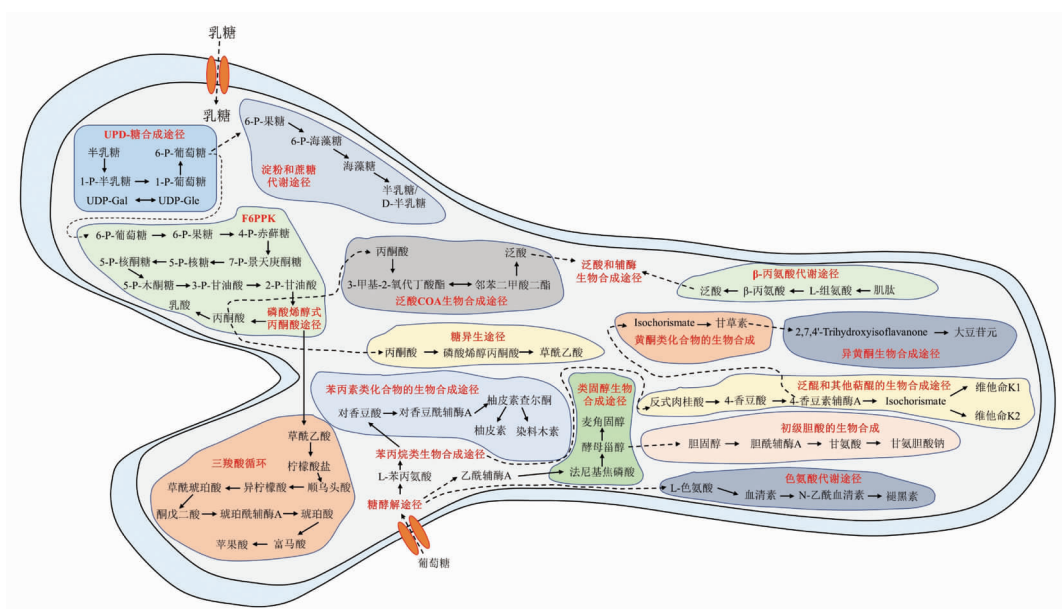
乳糖

乳糖

UPD-糖合成途径
半乳糖
6-P-葡萄糖
1-P-半乳糖
1-P-葡萄糖
UDP-Gal
UDP-Glc

6-P-果糖
6-P-海藻糖
海藻糖
半乳糖/D-半乳糖
淀粉和蔗糖代谢途径

F6PPK
6-P-葡萄糖
6-P-果糖
4-P-赤藓糖
5-P-核酮糖
5-P-核糖
7-P-景天庚酮糖
5-P-木酮糖
3-P-甘油醛
2-P-甘油酸
乳酸
丙酮酸
磷酸烯醇式丙酮酸途径

丙酮酸
泛酸
3-甲基-2-氧代丁酸酯
邻苯二甲酸二酯
泛酸COA生物合成途径

泛酸和辅酶生物合成途径

β-丙氨酸代谢途径
泛酸
β-丙氨酸
L-组氨酸
肌肽

糖异生途径
丙酮酸
磷酸烯醇丙酮酸
草酰乙酸

Isochorismate
甘草素
黄酮类化合物的生物合成

2,7,4'-Trihydroxyisoflavanone
大豆苷元
异黄酮生物合成途径

苯丙素类化合物的生物合成途径
柚皮素查尔酮
对香豆酸
对香豆酰辅酶A
柚皮素
染料木素

类固醇生物合成途径
麦角固醇
酵母甾醇
法尼基焦磷酸

反式肉桂酸
4-香豆酸
4-香豆素辅酶A
Isochorismate
泛醌和其他萜醌的生物合成途径
维他命K1
维他命K2

初级胆酸的生物合成
胆固醇
胆酰辅酶A
甘氨酸
甘氨胆酸钠

草酰乙酸
柠檬酸盐
三羧酸循环
草酰琥珀酸
异柠檬酸
顺乌头酸
酮戊二酸
琥珀酰辅酶A
琥珀酸
苹果酸
富马酸

苯丙烷类生物合成途径
L-苯丙氨酸
乙酰辅酶A
糖酵解途径

色氨酸代谢途径
L-色氨酸
血清素
N-乙酰血清素
褪黑素

葡萄糖